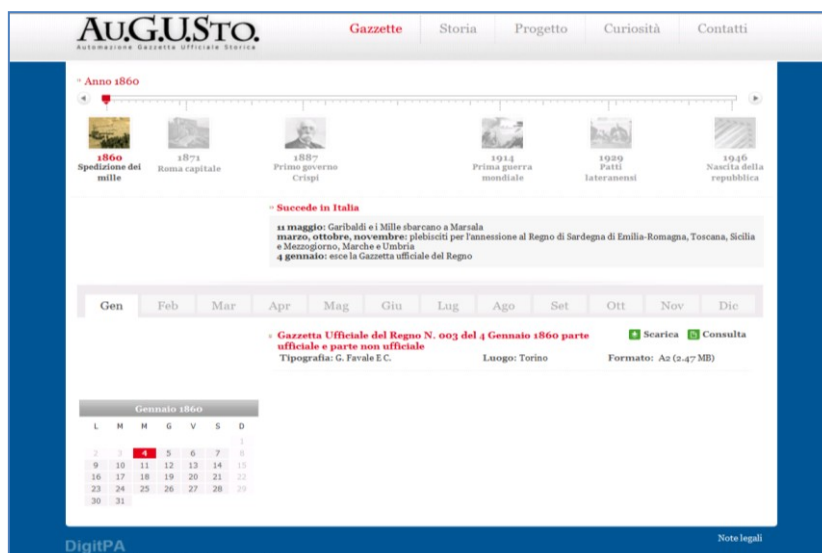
AU.G.U.S.TO.
Automazione Gazzette Ufficiale Storica

Gazzette Storia Progetto Curiosità Contatti

Anno 1860

1860
Spedizione dei mille

1871
Roma capitale

1887
Primo governo Crispi

1914
Prima guerra mondiale

1929
Patti lateranensi

1946
Nascita della repubblica

Succede in Italia

11 maggio: Garibaldi e i Mille sbarcano a Marsala
marzo, ottobre, novembre: plebisciti per l'annessione al Regno di Sardegna di Emilia-Romagna, Toscana, Sicilia e Mezzogiorno, Marche e Umbria
4 gennaio: esce la Gazzetta ufficiale del Regno

| Gen | Feb | Mar | Apr | Mag | Giu | Lug | Ago | Set | Ott | Nov | Dic |
|---|---|---|---|---|---|---|---|---|---|---|---|

Gazzetta Ufficiale del Regno N. 003 del 4 Gennaio 1860 parte ufficiale e parte non ufficiale

Scarica Consulta

Tipografia: G. Favale E C. Luogo: Torino Formato: A2 (2.47 MB)

Gennaio 1860

| L | M | M | G | V | S | D |
|---|---|---|---|---|---|---|
| | | | | | | 1 |
| 2 | 3 | 4 | 5 | 6 | 7 | 8 |
| 9 | 10 | 11 | 12 | 13 | 14 | 15 |
| 16 | 17 | 18 | 19 | 20 | 21 | 22 |
| 23 | 24 | 25 | 26 | 27 | 28 | 29 |
| 30 | 31 | | | | | |

Note legali

DigitPA